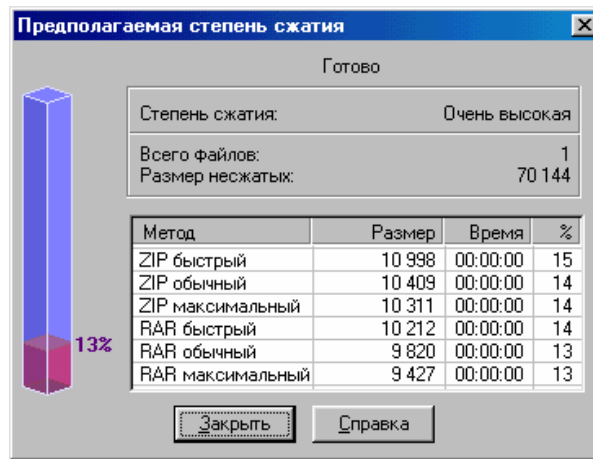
Предполагаемая степень сжатия

Готово

Степень сжатия: Очень высокая

Всего файлов: 1
Размер несжатых: 70 144

13%

| Метод | Размер | Время | % |
|---|---|---|---|
| ZIP быстрый | 10 998 | 00:00:00 | 15 |
| ZIP обычный | 10 409 | 00:00:00 | 14 |
| ZIP максимальный | 10 311 | 00:00:00 | 14 |
| RAR быстрый | 10 212 | 00:00:00 | 14 |
| RAR обычный | 9 820 | 00:00:00 | 13 |
| RAR максимальный | 9 427 | 00:00:00 | 13 |

Закрыть Справка